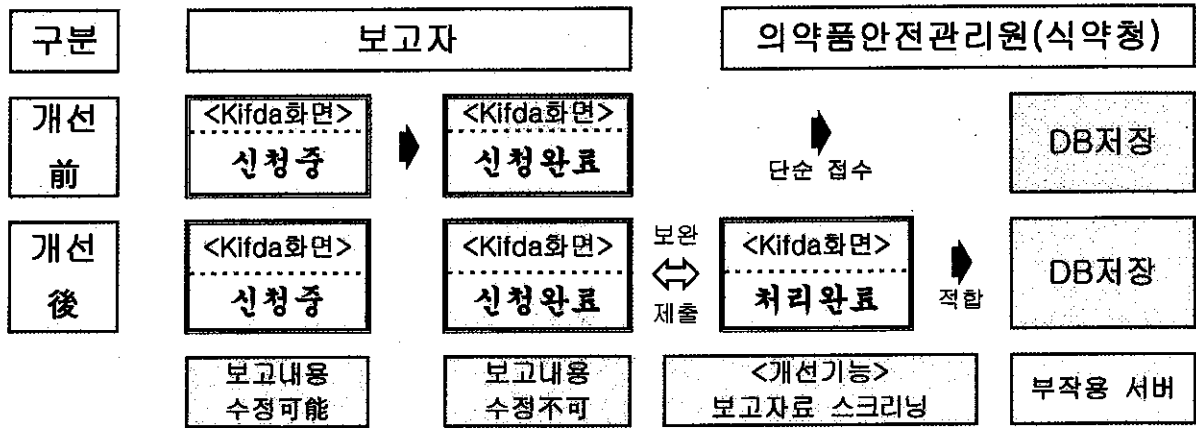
| 구분 | 보고자 | | | 의약품안전관리원(식약청) |
|---|---|---|---|---|
| 개선 前 | <Kifda화면> 신청중 | <Kifda화면> 신청완료 | 단순 접수 | DB저장 |
| 개선 後 | <Kifda화면> 신청중 | <Kifda화면> 신청완료 | 보완 ⇔ 제출 <Kifda화면> 처리완료 적합 | DB저장 |
| | 보고내용 수정可能 | 보고내용 수정不可 | <개선기능> 보고자료 스크리닝 | 부작용 서버 |